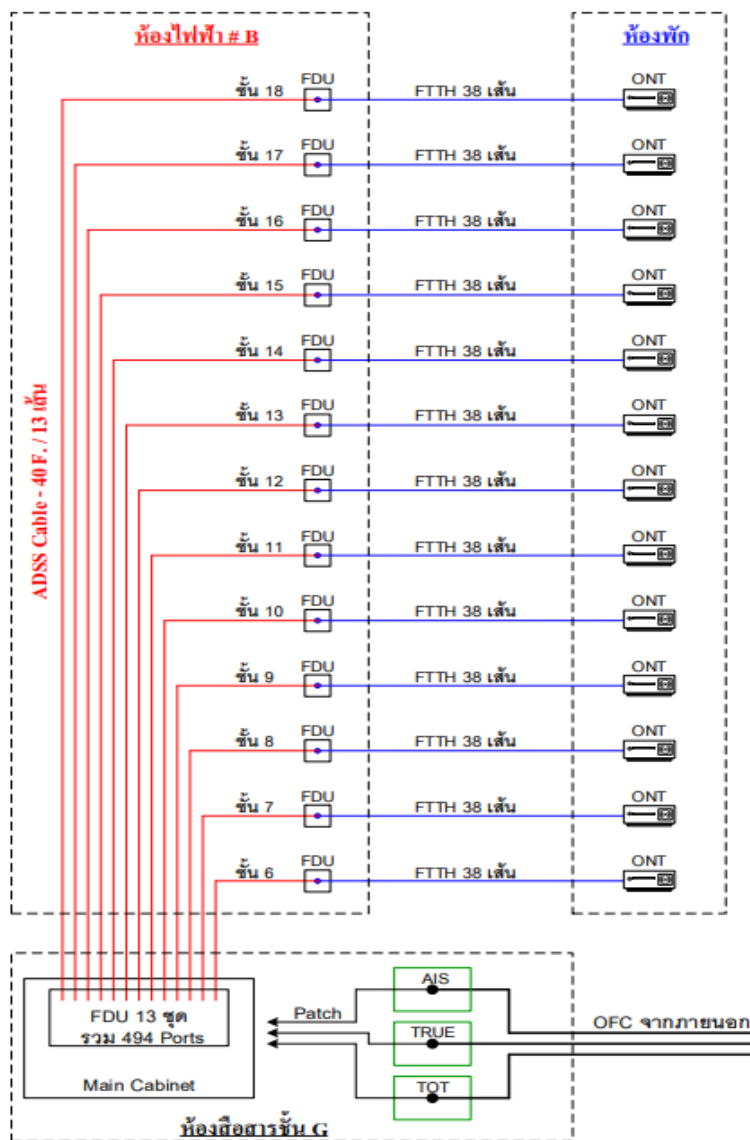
ห้องไฟฟ้า # B

ห้องพัก

ADSS Cable - 40 F. / 13 เส้น

ชั้น 18 FDU FTTH 38 เส้น ONT
ชั้น 17 FDU FTTH 38 เส้น ONT
ชั้น 16 FDU FTTH 38 เส้น ONT
ชั้น 15 FDU FTTH 38 เส้น ONT
ชั้น 14 FDU FTTH 38 เส้น ONT
ชั้น 13 FDU FTTH 38 เส้น ONT
ชั้น 12 FDU FTTH 38 เส้น ONT
ชั้น 11 FDU FTTH 38 เส้น ONT
ชั้น 10 FDU FTTH 38 เส้น ONT
ชั้น 9 FDU FTTH 38 เส้น ONT
ชั้น 8 FDU FTTH 38 เส้น ONT
ชั้น 7 FDU FTTH 38 เส้น ONT
ชั้น 6 FDU FTTH 38 เส้น ONT

FDU 13 ชุด
รวม 494 Ports

Main Cabinet

Patch

AIS

TRUE

TOT

OFC จากภายนอก

ห้องสื่อสารชั้น G